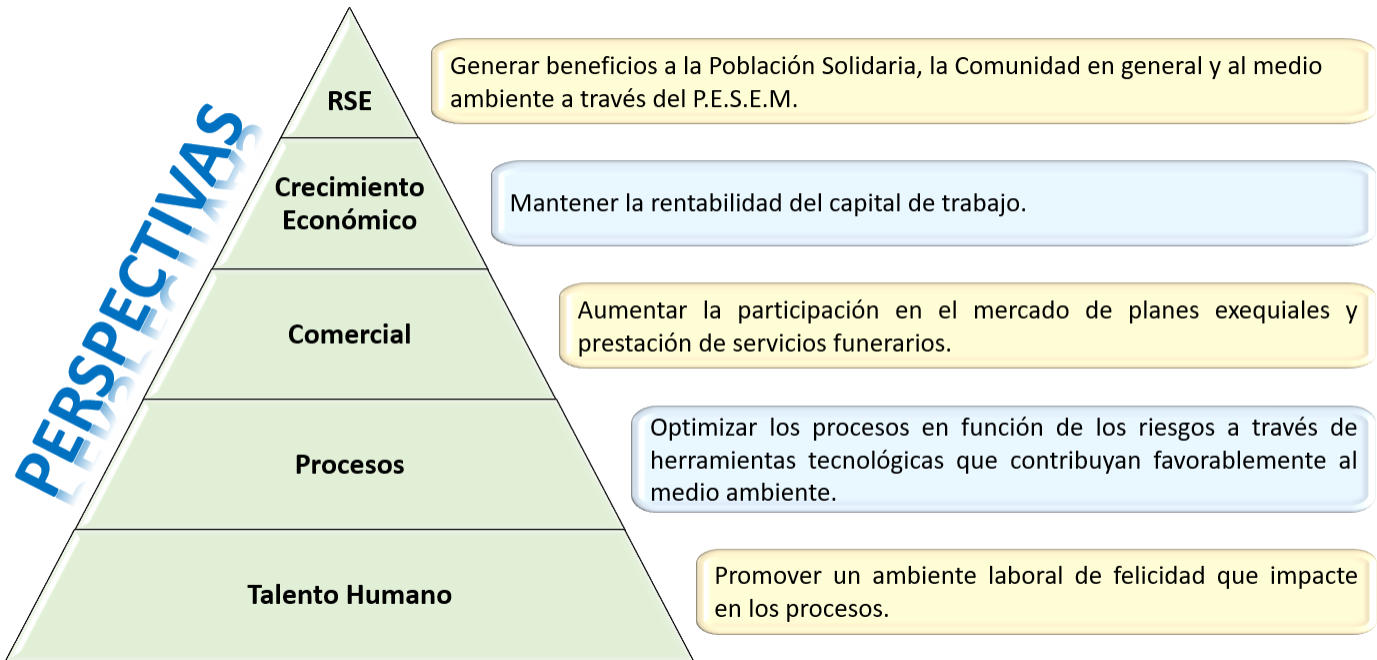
PERSPECTIVAS

RSE

Generar beneficios a la Población Solidaria, la Comunidad en general y al medio ambiente a través del P.E.S.E.M.

Crecimiento Económico

Mantener la rentabilidad del capital de trabajo.

Comercial

Aumentar la participación en el mercado de planes exequiales y prestación de servicios funerarios.

Procesos

Optimizar los procesos en función de los riesgos a través de herramientas tecnológicas que contribuyan favorablemente al medio ambiente.

Talento Humano

Promover un ambiente laboral de felicidad que impacte en los procesos.